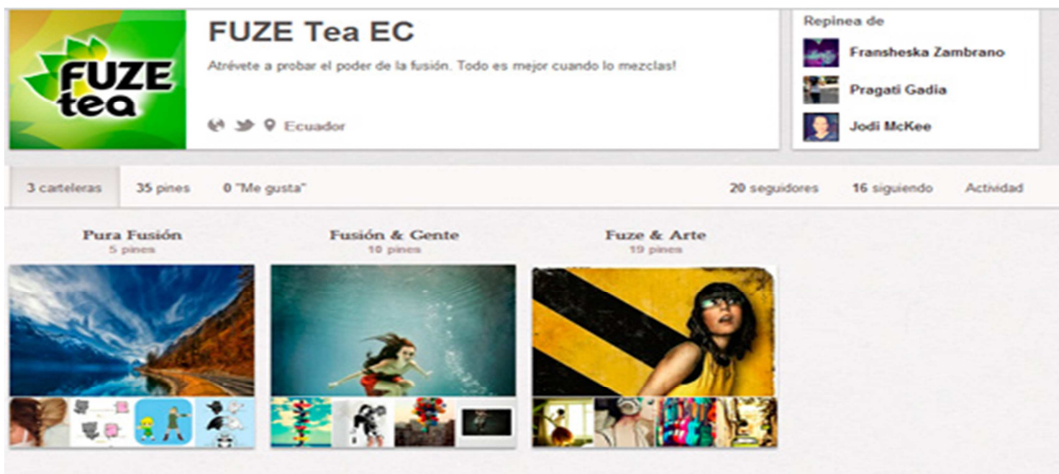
FUZE tea

FUZE Tea EC

Atrévete a probar el poder de la fusión. Todo es mejor cuando lo mezclas!

Ecuador

Repinea de

Fransheska Zambrano

Pragati Gadia

Jodi McKee

3 carteleras | 35 pines | 0 "Me gusta" | 20 seguidores | 16 siguiendo | Actividad

Pura Fusión
5 pines

Fusión & Gente
10 pines

Fuze & Arte
19 pines